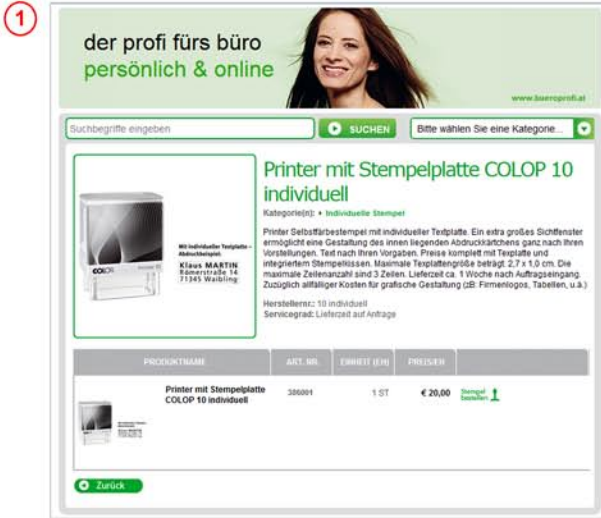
1

der profi fürs büro
persönlich & online

www.bueroprofi.at

Suchbegriffe eingeben
SUCHEN
Bitte wählen Sie eine Kategorie...

Mit individueller Textplatte – Abdruckbeispiel:
Klaus MARTIN
Römerstraße 14
71345 Waibling
COLOP

Printer mit Stempelplatte COLOP 10 individuell

Kategorie(n): Individuelle Stempel

Printer Selbstfärbestempel mit individueller Textplatte. Ein extra großes Sichtfenster ermöglicht eine Gestaltung des innen liegenden Abdruckkärtchens ganz nach Ihren Vorstellungen. Text nach Ihren Vorgaben. Preise komplett mit Textplatte und integriertem Stempelkissen. Maximale Textplattengröße beträgt 2,7 x 1,0 cm. Die maximale Zeilenanzahl sind 3 Zeilen. Lieferzeit ca. 1 Woche nach Auftragseingang. Zuzüglich allfälliger Kosten für grafische Gestaltung (zB: Firmenlogos, Tabellen, u.ä.)

Herstellernr.: 10 individuell
Servicegrad: Lieferzeit auf Anfrage

| PRODUKTNAME | ART. NR. | EINHEIT (EH) | PREIS/EH | |
|---|---|---|---|---|
| Printer mit Stempelplatte COLOP 10 individuell | 306001 | 1 ST | € 20,00 | Stempel bestellen |

Zurück